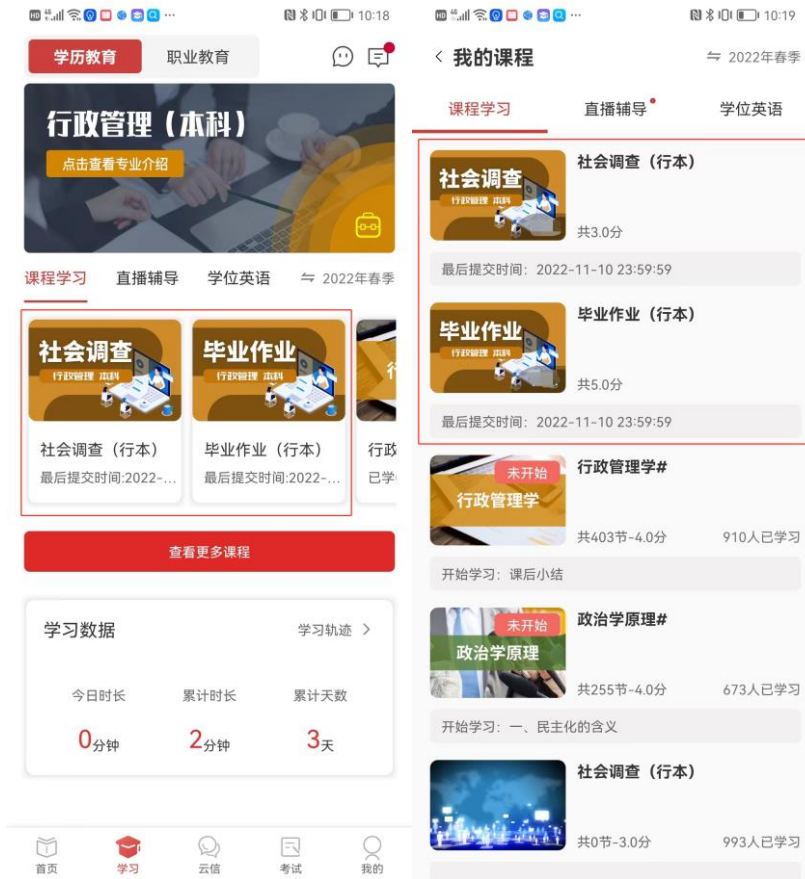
10:18

学历教育 职业教育

行政管理（本科）

点击查看专业介绍

课程学习 直播辅导 学位英语 ⇆ 2022年春季

社会调查 行政管理 本科

社会调查（行本）
最后提交时间:2022-...

毕业作业 行政管理 本科

毕业作业（行本）
最后提交时间:2022-...

行政
已学

查看更多课程

学习数据 学习轨迹 >

今日时长 累计时长 累计天数

0分钟 2分钟 3天

首页 学习 云信 考试 我的

10:19

< 我的课程 ⇆ 2022年春季

课程学习 直播辅导 学位英语

社会调查 行政管理 本科

社会调查（行本）
共3.0分
最后提交时间：2022-11-10 23:59:59

毕业作业 行政管理 本科

毕业作业（行本）
共5.0分
最后提交时间：2022-11-10 23:59:59

未开始
行政管理学

行政管理学#
共403节-4.0分 910人已学习
开始学习：课后小结

未开始
政治学原理

政治学原理#
共255节-4.0分 673人已学习
开始学习：一、民主化的含义

社会调查（行本）
共0节-3.0分 993人已学习